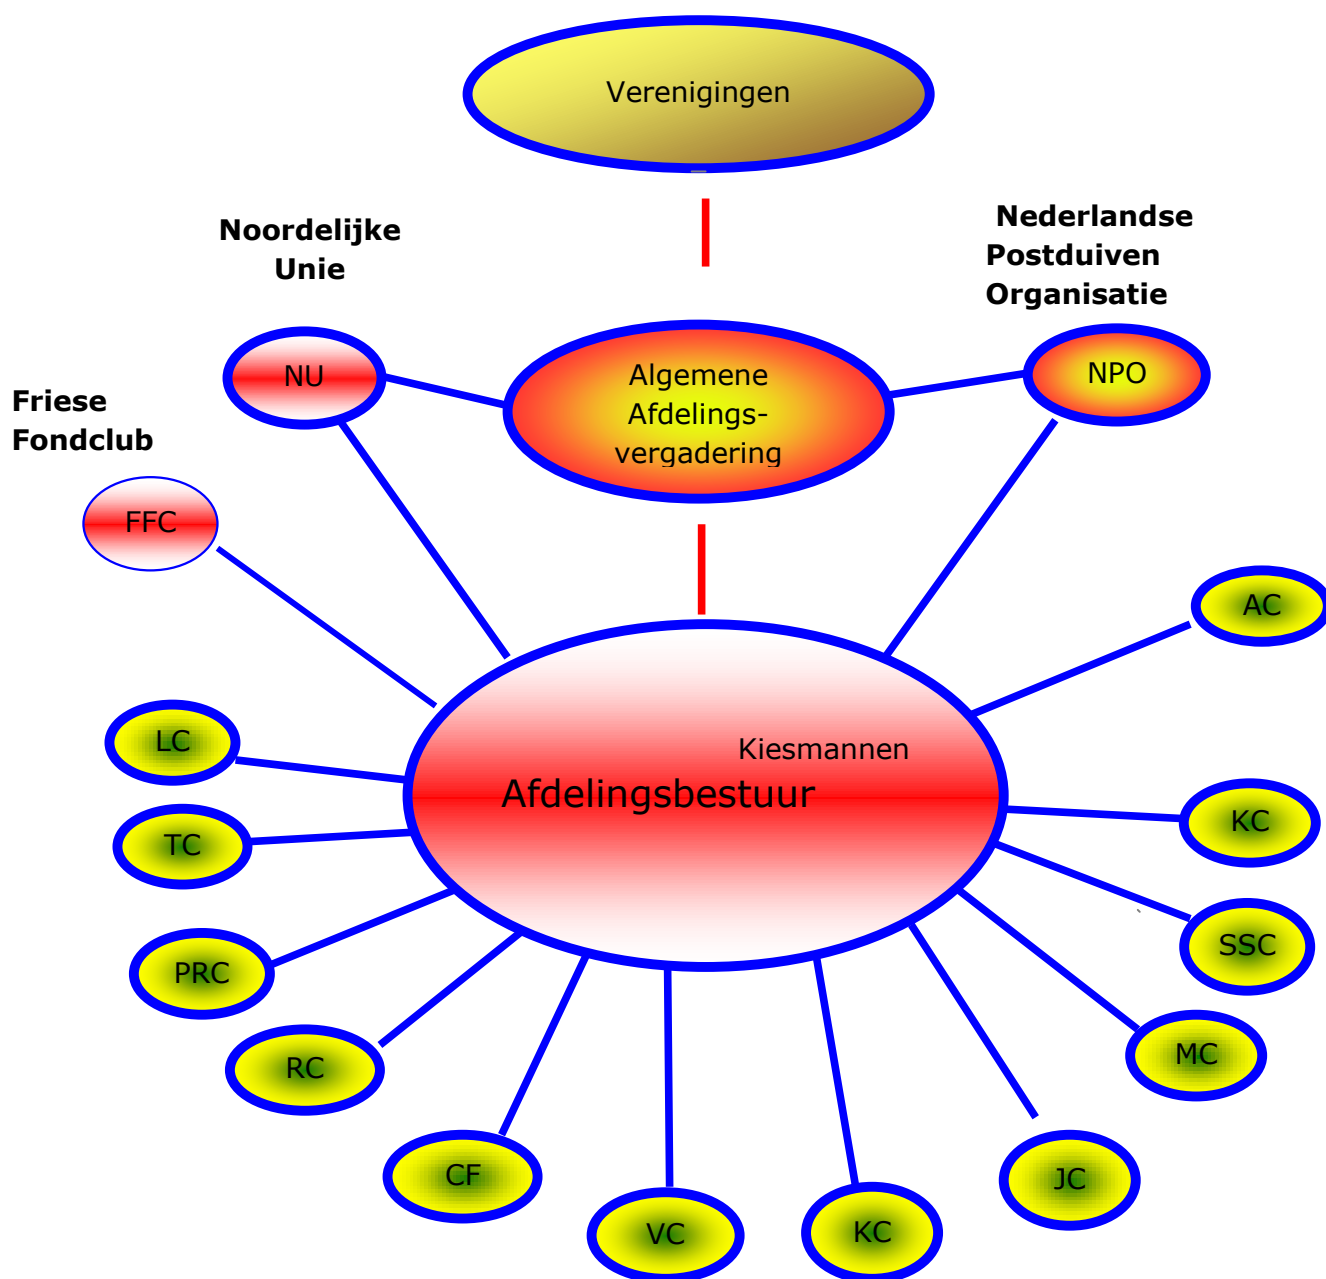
Verenigingen

Noordelijke Unie

Nederlandse Postduiven Organisatie

NU

Algemene Afdelingsvergadering

NPO

Friese Fondclub

FFC

AC

Kiesmannen

Afdelingsbestuur

LC

TC

KC

SSC

PRC

RC

MC

CF

VC

KC

JC